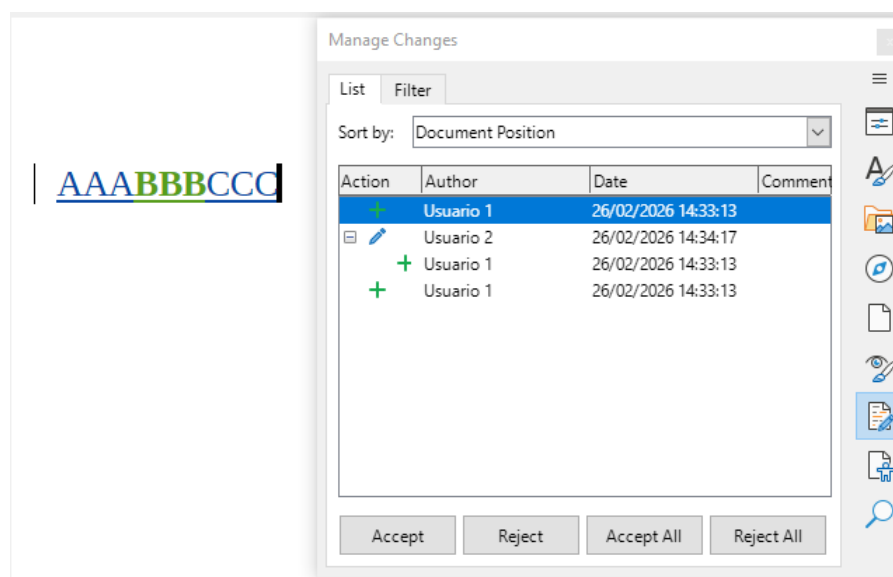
AAABBBCCC

Manage Changes

List Filter

Sort by: Document Position

| Action | Author | Date | Comment |
|---|---|---|---|
| + | Usuario 1 | 26/02/2026 14:33:13 | |
| ⊟ | Usuario 2 | 26/02/2026 14:34:17 | |
| + | Usuario 1 | 26/02/2026 14:33:13 | |
| + | Usuario 1 | 26/02/2026 14:33:13 | |

Accept Reject Accept All Reject All